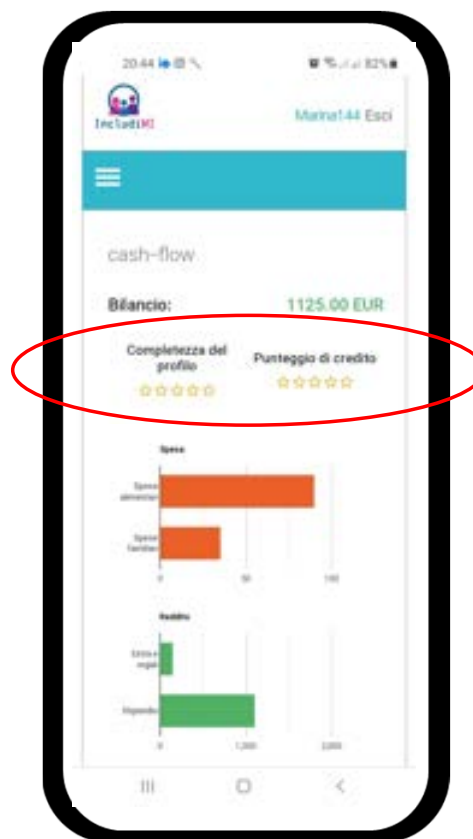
20:44

82%

IncludiMI

Marina144 Esci

cash-flow

Bilancio: 1125.00 EUR

Completezza del profilo

Punteggio di credito

Spese

Spese alimentari

Spese familiari

0 50 100

Reddito

Entrate regali

Stipendio

0 1,000 2,000